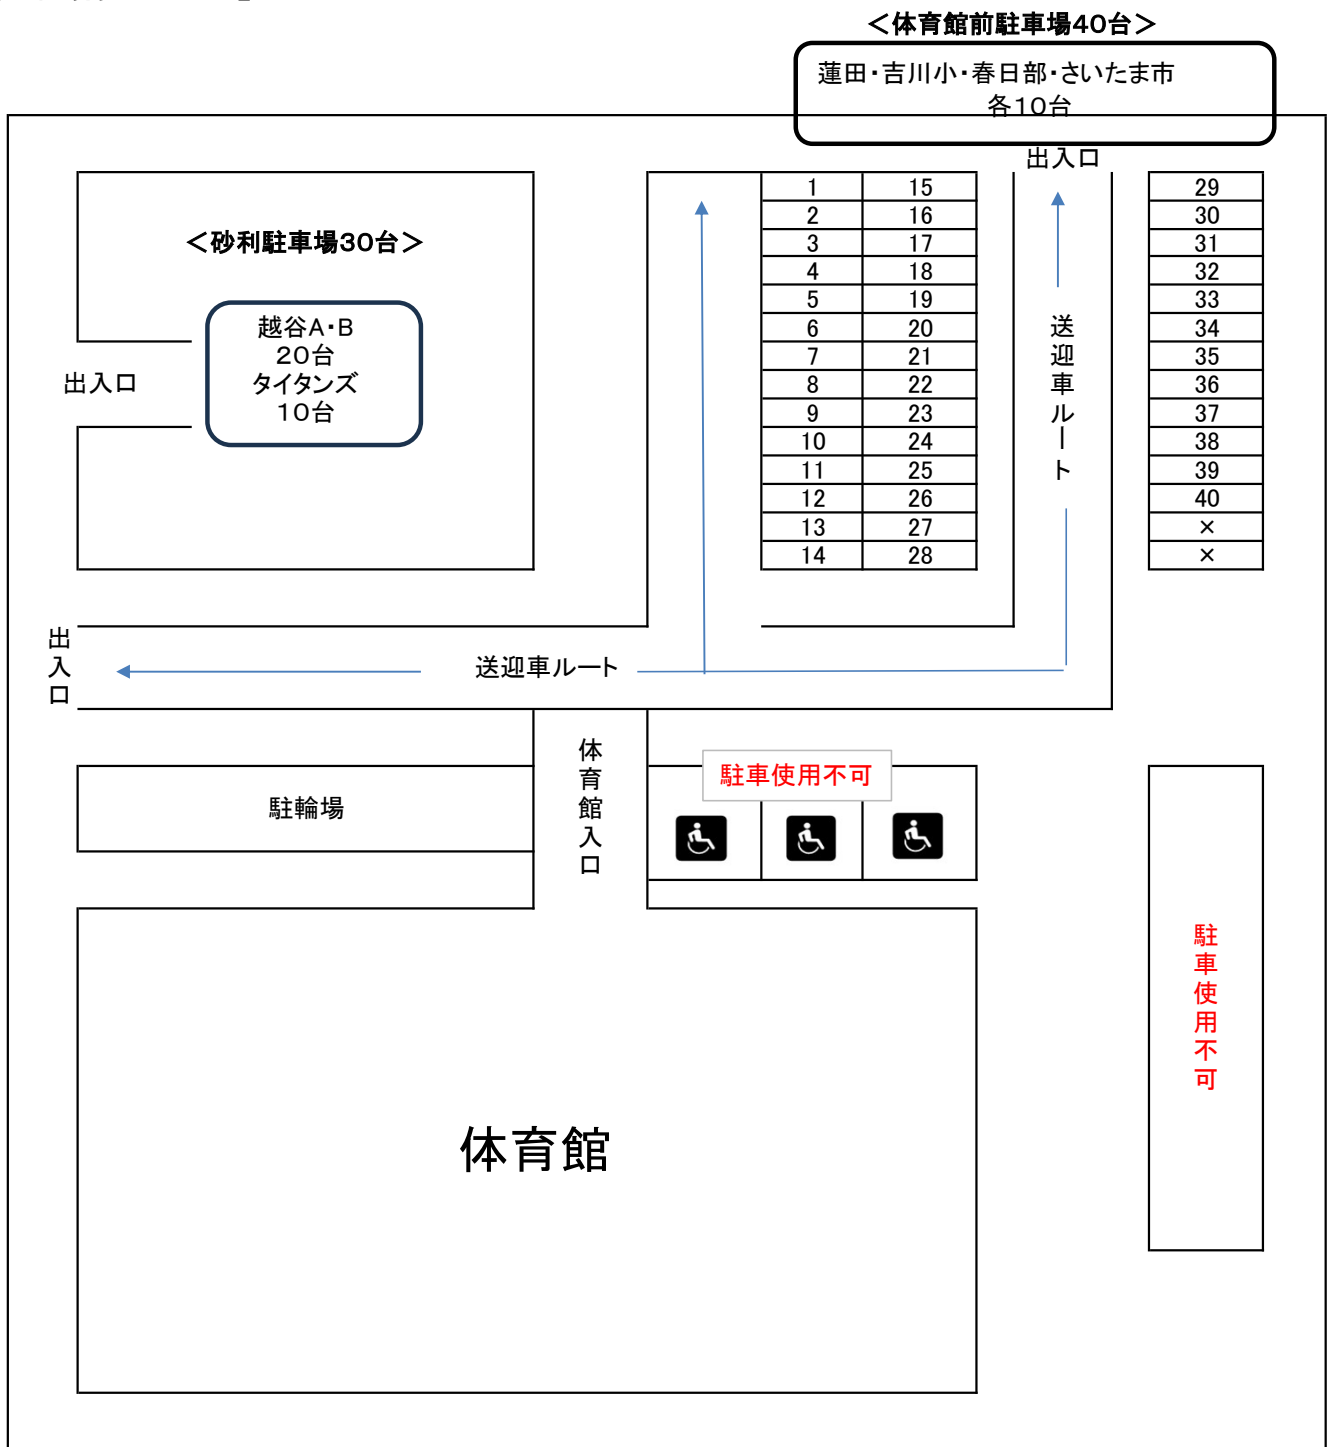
＜体育館前駐車場40台＞

蓮田・吉川小・春日部・さいたま市
各10台

出入口

＜砂利駐車場30台＞

越谷A・B
20台
タイタンズ
10台

出入口

| 1 | 15 |
|---|---|
| 2 | 16 |
| 3 | 17 |
| 4 | 18 |
| 5 | 19 |
| 6 | 20 |
| 7 | 21 |
| 8 | 22 |
| 9 | 23 |
| 10 | 24 |
| 11 | 25 |
| 12 | 26 |
| 13 | 27 |
| 14 | 28 |

送迎車ルート

| 29 |
|---|
| 30 |
| 31 |
| 32 |
| 33 |
| 34 |
| 35 |
| 36 |
| 37 |
| 38 |
| 39 |
| 40 |
| × |
| × |

出入口

送迎車ルート

体育館入口

駐車使用不可

駐輪場

駐車使用不可

体育館